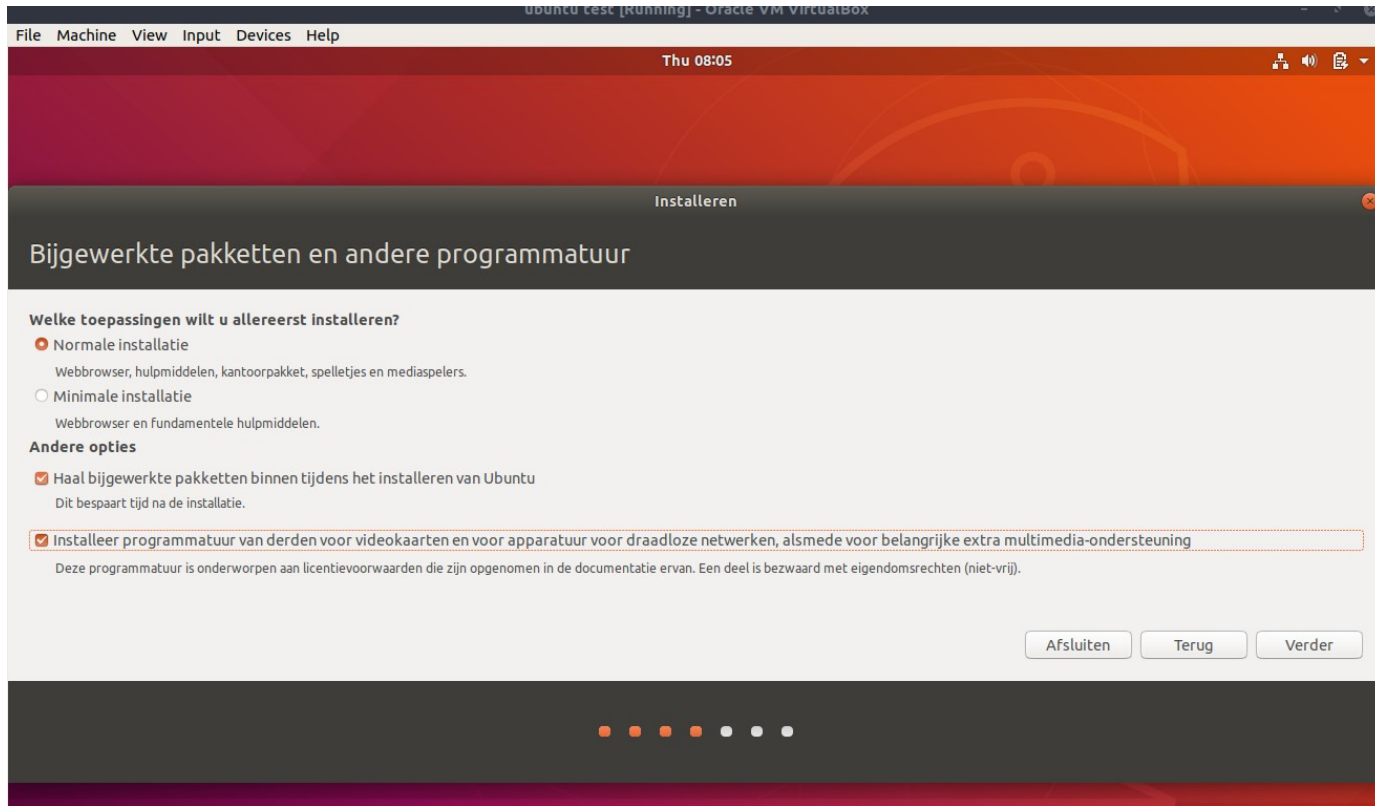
Ubuntu test [Running] - Oracle VM VirtualBox

File Machine View Input Devices Help

Thu 08:05

Installeren

Bijgewerkte pakketten en andere programmatuur

Welke toepassingen wilt u allereerst installeren?

Normale installatie

Webbrowser, hulpmiddelen, kantoorpakket, spelletjes en mediaspelers.

Minimale installatie

Webbrowser en fundamentele hulpmiddelen.

Andere opties

Haal bijgewerkte pakketten binnen tijdens het installeren van Ubuntu

Dit bespaart tijd na de installatie.

Installeer programmatuur van derden voor videokaarten en voor apparatuur voor draadloze netwerken, alsmede voor belangrijke extra multimedia-ondersteuning

Deze programmatuur is onderworpen aan licentievoorwaarden die zijn opgenomen in de documentatie ervan. Een deel is bezwaard met eigendomsrechten (niet-vrij).

Afsluiten Terug Verder